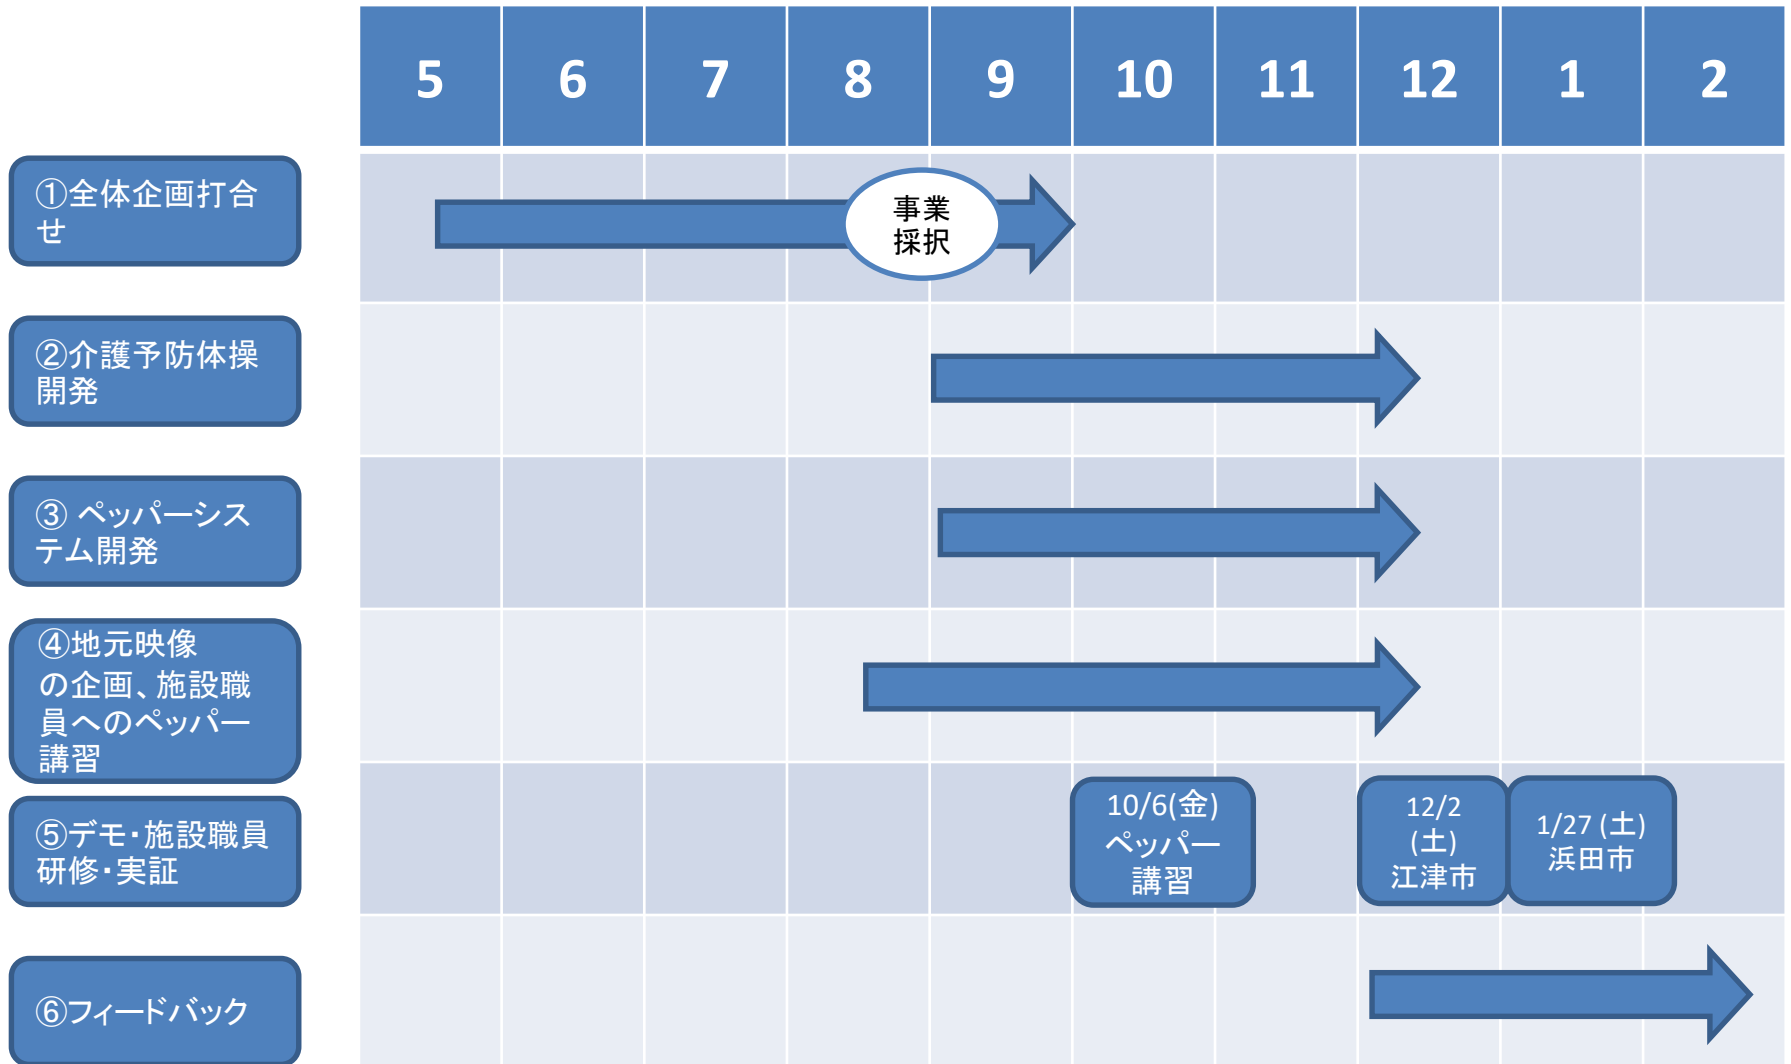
| 5 | 6 | 7 | 8 | 9 | 10 | 11 | 12 | 1 | 2 |
|---|---|---|---|---|---|---|---|---|---|

①全体企画打合せ

事業採択

②介護予防体操開発

③ ペッパーシステム開発

④地元映像の企画、施設職員へのペッパー講習

⑤デモ･施設職員研修･実証

10/6(金) ペッパー講習

12/2 (土) 江津市

1/27 (土) 浜田市

⑥フィードバック